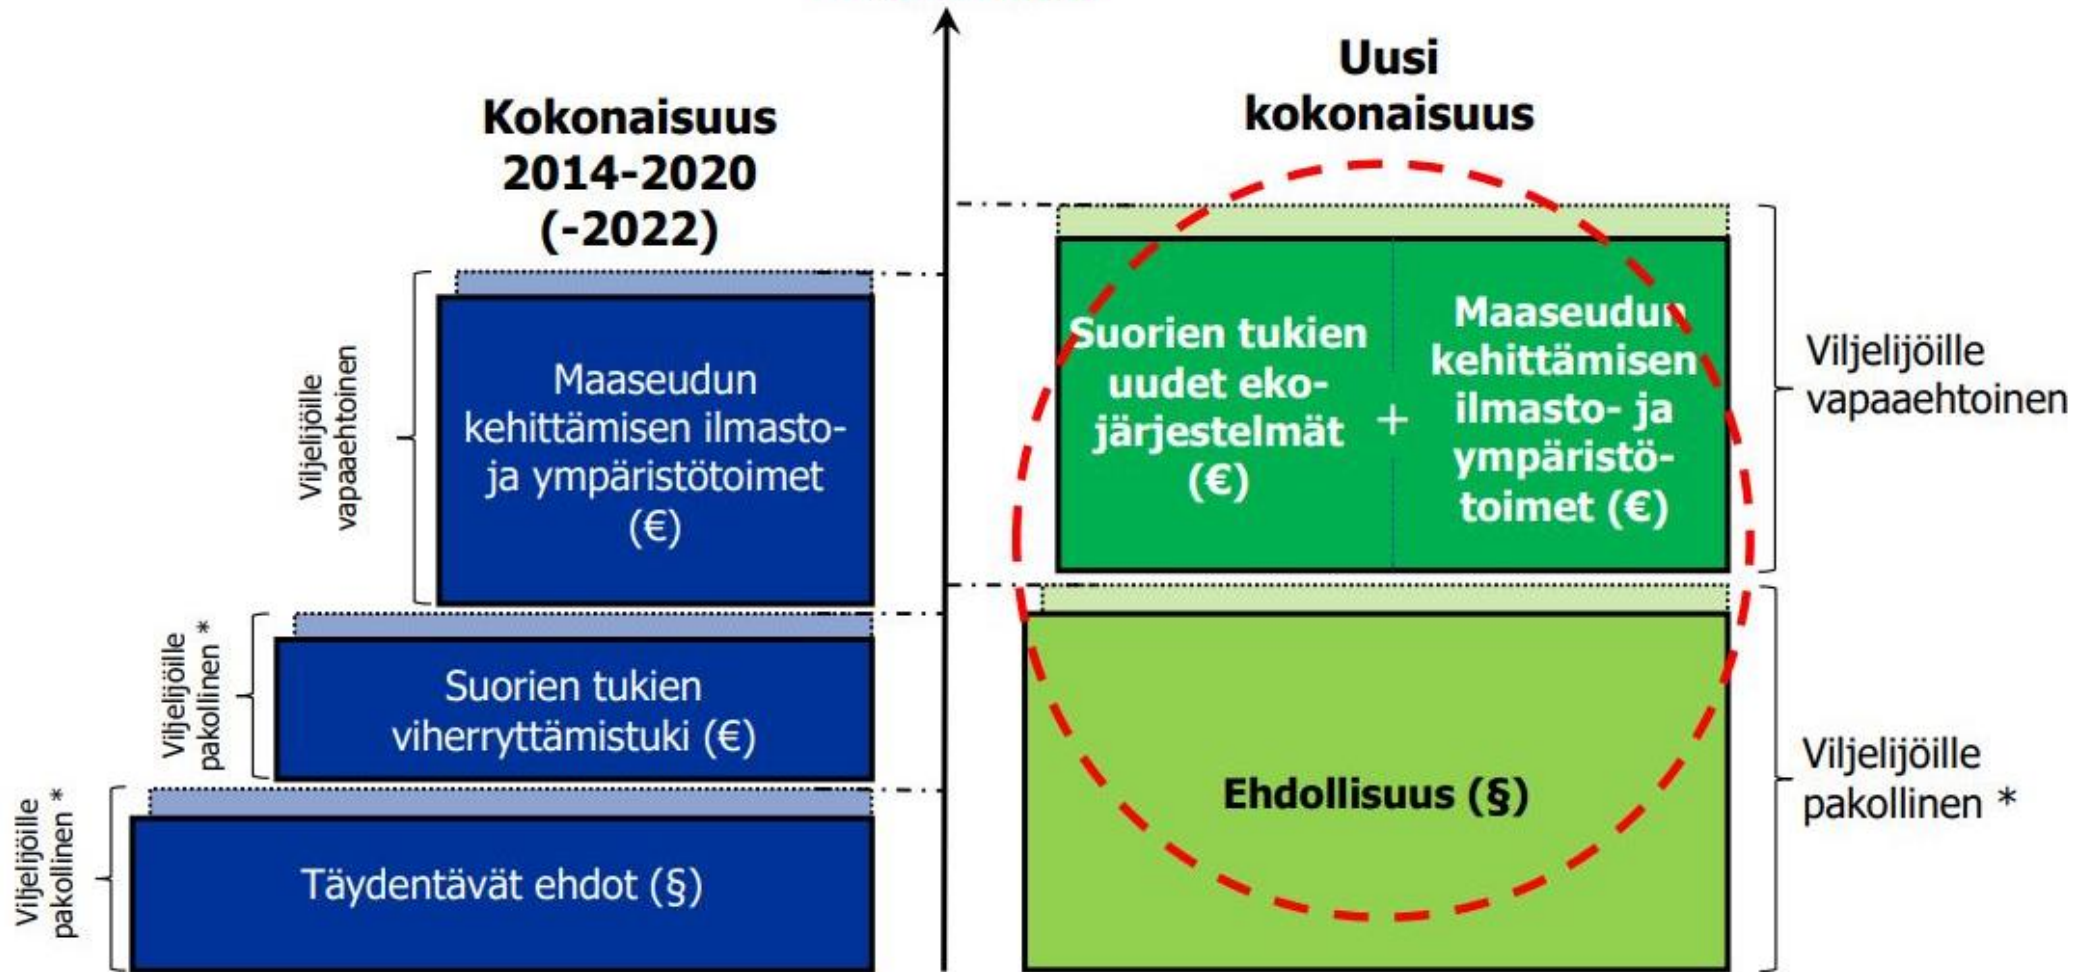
Kokonaisuus 2014-2020 (-2022)

Uusi kokonaisuus

Viljelijöille vapaaehtoinen

Maaseudun kehittämisen ilmasto- ja ympäristötoimet (€)

Viljelijöille pakollinen *

Suorien tukien viherryttämistuki (€)

Viljelijöille pakollinen *

Täydentävät ehdot (§)

Suorien tukien uudet ekojärjestelmät (€)

+

Maaseudun kehittämisen ilmasto- ja ympäristötoimet (€)

Viljelijöille vapaaehtoinen

Ehdollisuus (§)

Viljelijöille pakollinen *